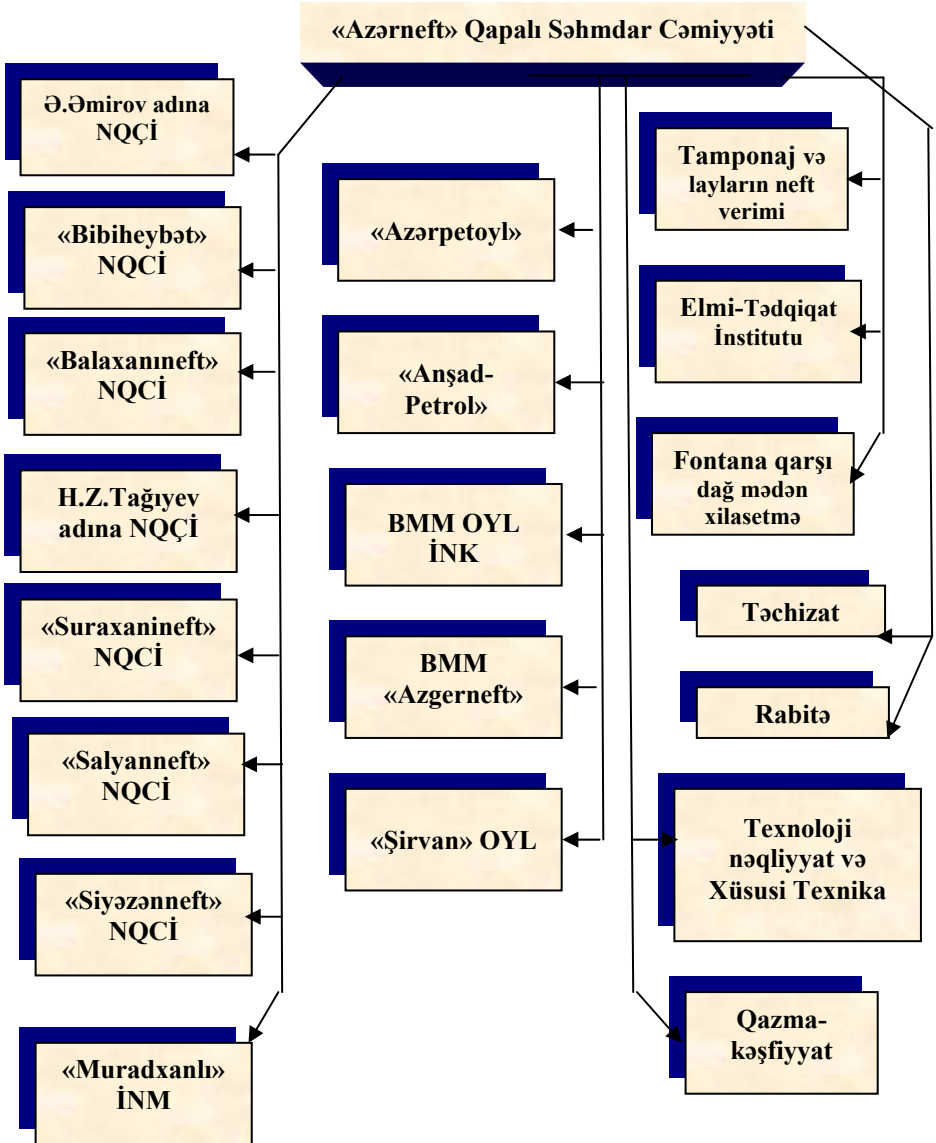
«Azərneft» Qapalı Səhmdar Cəmiyyəti

Ə.Əmirov adına NQÇİ

«Bibiheybət» NQÇİ

«Balaxanıneft» NQÇİ

H.Z.Tağıyev adına NQÇİ

«Suraxanineft» NQÇİ

«Salyanneft» NQÇİ

«Siyəzənneft» NQÇİ

«Muradxanlı» İNM

«Azərpetoyl»

«Anşad-Petrol»

BMM OYL İNK

BMM «Azgerneft»

«Şirvan» OYL

Tamponaj və layların neft verimi

Elmi-Tədqiqat İnstitutu

Fontana qarşı dağ mədən xilasetmə

Təchizat

Rabitə

Texnoloji nəqliyyat və Xüsusi Texnika

Qazma-kəşfiyyat